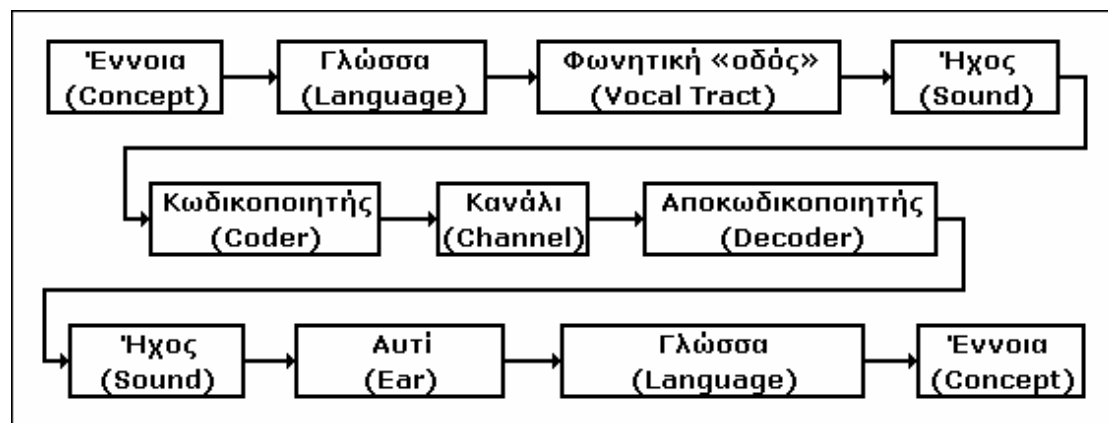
Έννοια (Concept)
Γλώσσα (Language)
Φωνητική «οδός» (Vocal Tract)
Ήχος (Sound)

Κωδικοποιητής (Coder)
Κανάλι (Channel)
Αποκωδικοποιητής (Decoder)

Ήχος (Sound)
Αυτί (Ear)
Γλώσσα (Language)
Έννοια (Concept)